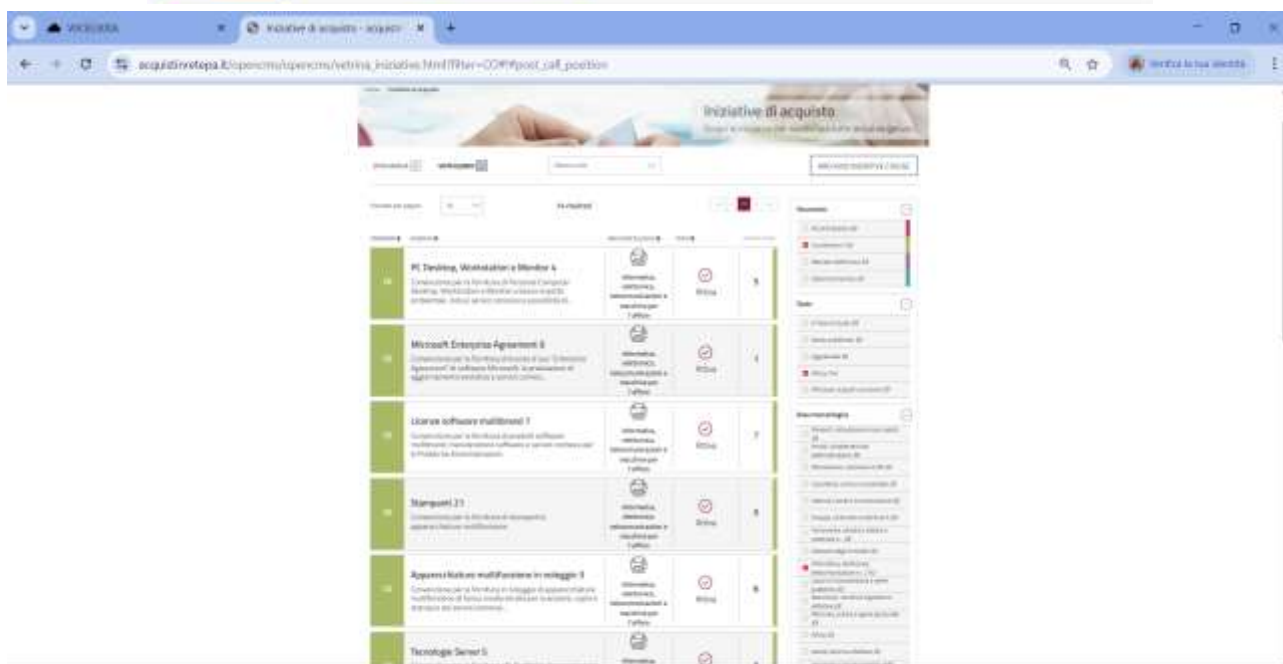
Iniziative di acquisto - acquisti

acquistinretepa.it/opencms/opencms/vetrina_iniziative.html?filter=CO#!#post_call_position

Iniziative di acquisto

PC Desktop, Workstation e Monitor 4

Informatica, elettronica, telecomunicazioni e macchine per l'ufficio

Attiva

Microsoft Enterprise Agreement 6

Informatica, elettronica, telecomunicazioni e macchine per l'ufficio

Attiva

Licenze software multibrand 7

Informatica, elettronica, telecomunicazioni e macchine per l'ufficio

Attiva

Stampanti 21

Informatica, elettronica, telecomunicazioni e macchine per l'ufficio

Attiva

Apparecchiature multifunzione in noleggio 3

Informatica, elettronica, telecomunicazioni e macchine per l'ufficio

Attiva

Tecnologie Server 5

Informatica,

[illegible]